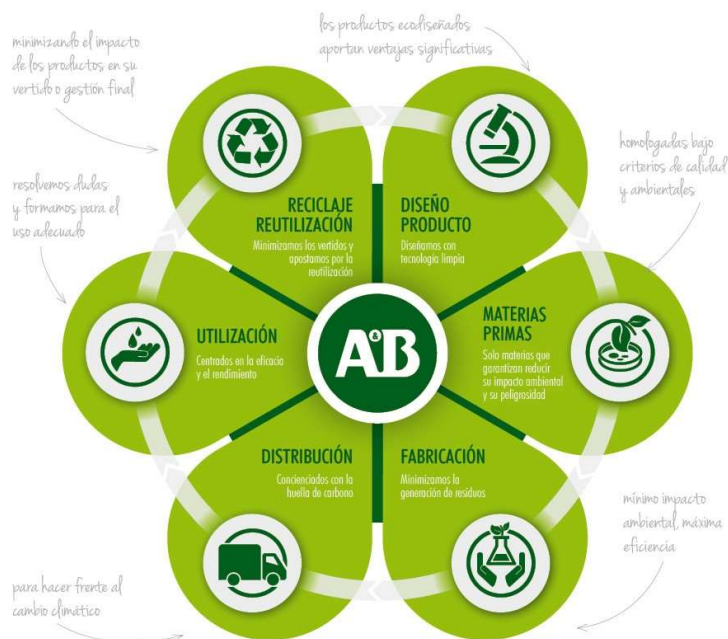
los productos ecodiseñados aportan ventajas significativas

minimizando el impacto de los productos en su vertido o gestión final

homologadas bajo criterios de calidad y ambientales

resolvemos dudas y formamos para el uso adecuado

RECICLAJE REUTILIZACIÓN
Minimizamos los vertidos y apostamos por la reutilización

DISEÑO PRODUCTO
Diseñamos con tecnología limpia

UTILIZACIÓN
Centrados en la eficacia y el rendimiento

A&B

MATERIAS PRIMAS
Solo materias que garantizan reducir su impacto ambiental y su peligrosidad

DISTRIBUCIÓN
Concienciados con la huella de carbono

FABRICACIÓN
Minimizamos la generación de residuos

mínimo impacto ambiental, máxima eficiencia

para hacer frente al cambio climático